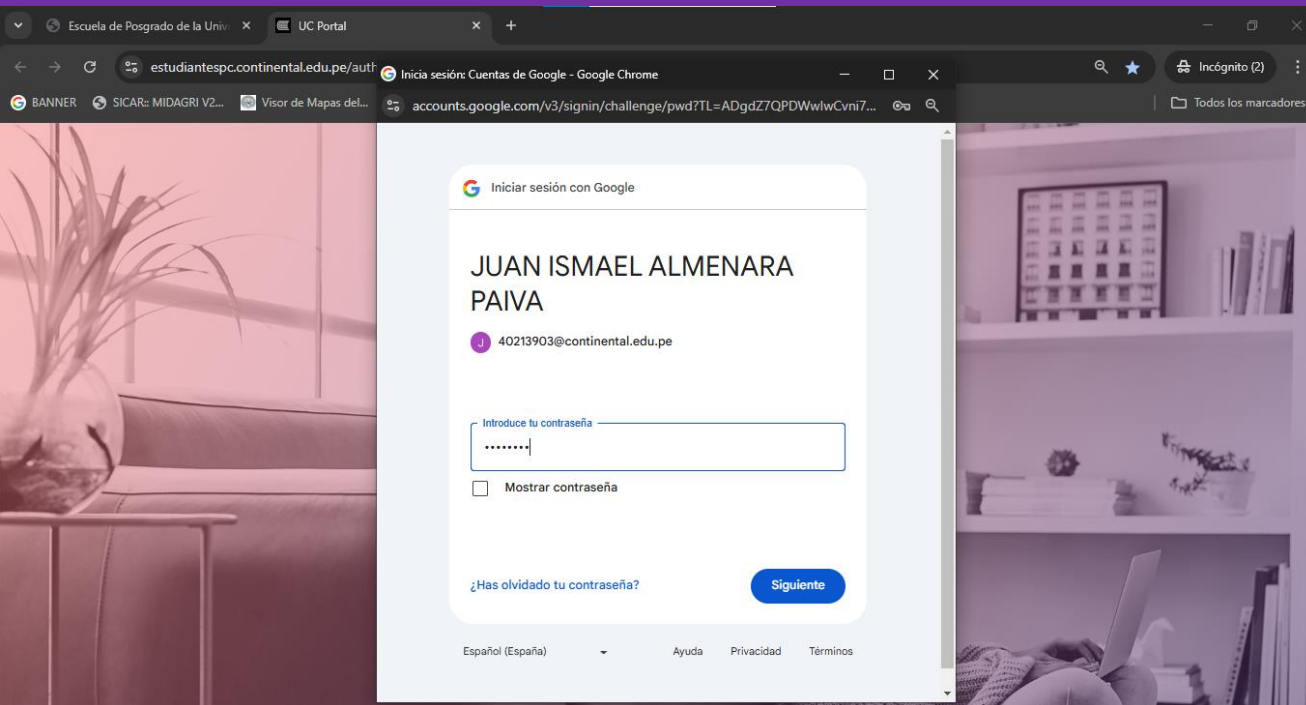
Escuela de Posgrado de la Univ ×
UC Portal ×
+

estudiantespc.continental.edu.pe/auth
Incógnito (2)
BANNER
SICAR:: MIDAGRI V2...
Visor de Mapas del...
Todos los marcadores

Inicia sesión: Cuentas de Google - Google Chrome
accounts.google.com/v3/signin/challenge/pwd?TL=ADgdZ7QPDWwlwCvni7...

Iniciar sesión con Google

JUAN ISMAEL ALMENARA PAIVA

J 40213903@continental.edu.pe

Introduce tu contraseña
••••••••

Mostrar contraseña

¿Has olvidado tu contraseña?

Siguiente

Español (España)
Ayuda
Privacidad
Términos